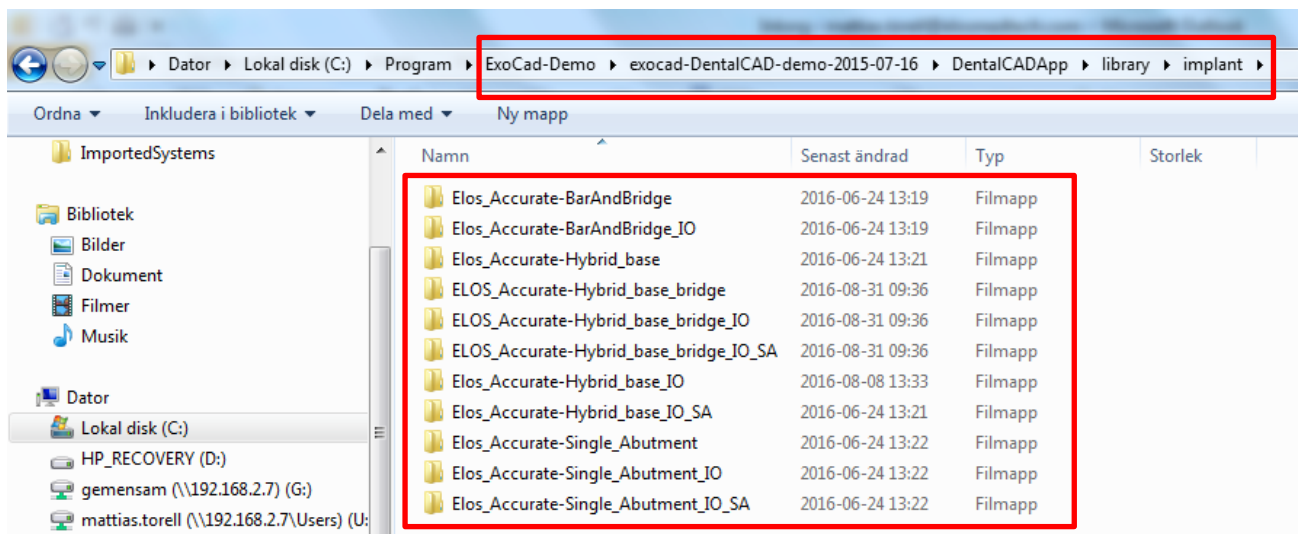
Dator ▸ Lokal disk (C:) ▸ Program ▸ ExoCad-Demo ▸ exocad-DentalCAD-demo-2015-07-16 ▸ DentalCADApp ▸ library ▸ implant ▸

Ordna ▾ Inkludera i bibliotek ▾ Dela med ▾ Ny mapp

ImportedSystems

Bibliotek
Bilder
Dokument
Filmer
Musik

Dator
Lokal disk (C:)
HP_RECOVERY (D:)
gemensam (\\192.168.2.7) (G:)
mattias.torell (\\192.168.2.7\Users) (U:

| Namn | Senast ändrad | Typ | Storlek |
|---|---|---|---|
| Elos_Accurate-BarAndBridge | 2016-06-24 13:19 | Filmapp | |
| Elos_Accurate-BarAndBridge_IO | 2016-06-24 13:19 | Filmapp | |
| Elos_Accurate-Hybrid_base | 2016-06-24 13:21 | Filmapp | |
| ELOS_Accurate-Hybrid_base_bridge | 2016-08-31 09:36 | Filmapp | |
| ELOS_Accurate-Hybrid_base_bridge_IO | 2016-08-31 09:36 | Filmapp | |
| ELOS_Accurate-Hybrid_base_bridge_IO_SA | 2016-08-31 09:36 | Filmapp | |
| Elos_Accurate-Hybrid_base_IO | 2016-08-08 13:33 | Filmapp | |
| Elos_Accurate-Hybrid_base_IO_SA | 2016-06-24 13:21 | Filmapp | |
| Elos_Accurate-Single_Abutment | 2016-06-24 13:22 | Filmapp | |
| Elos_Accurate-Single_Abutment_IO | 2016-06-24 13:22 | Filmapp | |
| Elos_Accurate-Single_Abutment_IO_SA | 2016-06-24 13:22 | Filmapp | |